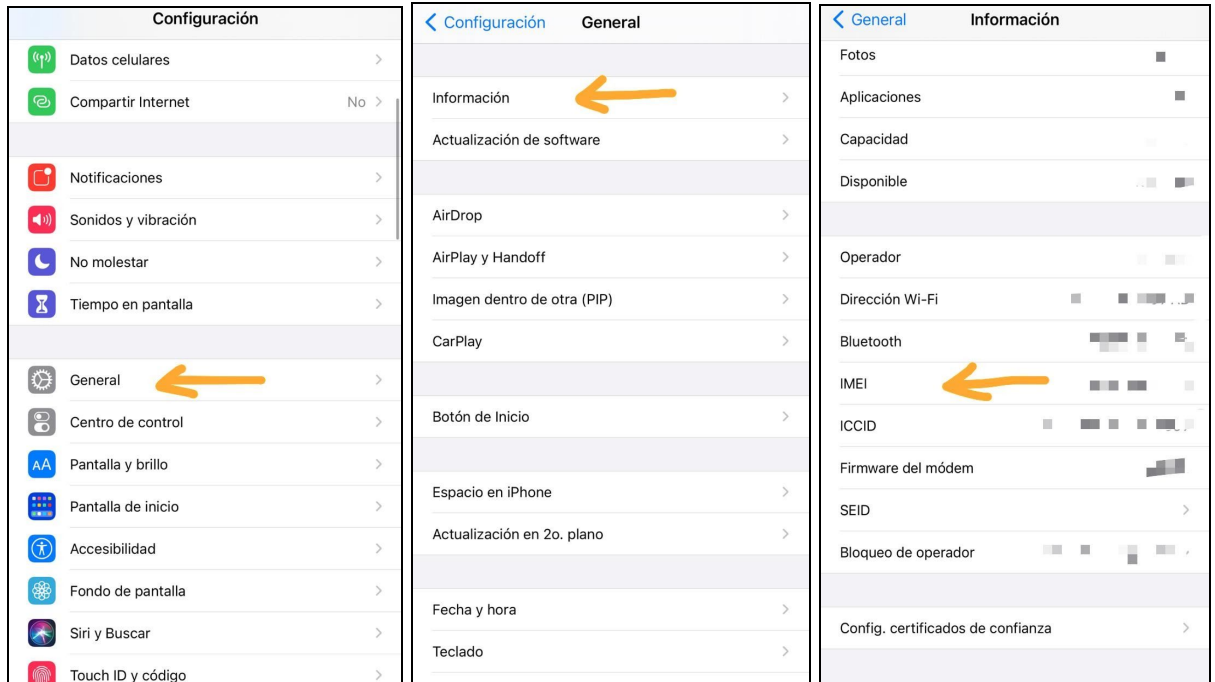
Configuración

Datos celulares

Compartir Internet No

Notificaciones

Sonidos y vibración

No molestar

Tiempo en pantalla

General

Centro de control

Pantalla y brillo

Pantalla de inicio

Accesibilidad

Fondo de pantalla

Siri y Buscar

Touch ID y código

Configuración General

Información

Actualización de software

AirDrop

AirPlay y Handoff

Imagen dentro de otra (PIP)

CarPlay

Botón de Inicio

Espacio en iPhone

Actualización en 2o. plano

Fecha y hora

Teclado

General Información

Fotos

Aplicaciones

Capacidad

Disponible

Operador

Dirección Wi-Fi

Bluetooth

IMEI

ICCID

Firmware del módem

SEID

Bloqueo de operador

Config. certificados de confianza